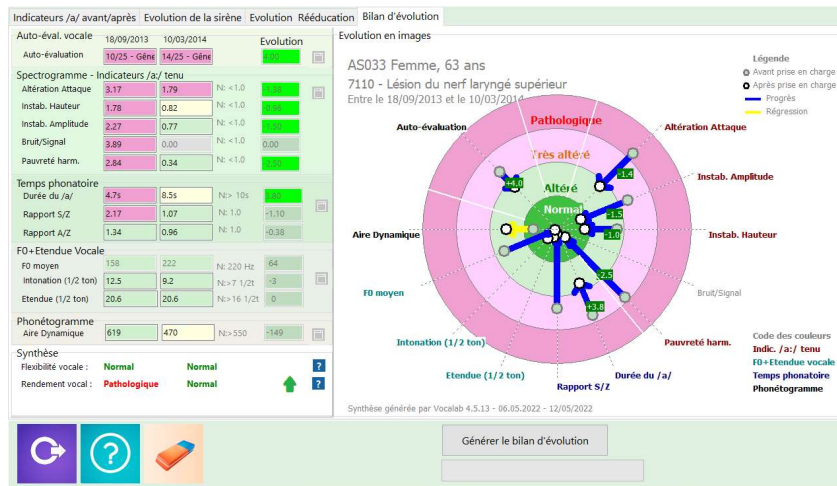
Indicateurs /a/ avant/après | Evolution de la sirène | Evolution | Rééducation | Bilan d'évolution

Auto-éval. vocale | 18/09/2013 | 10/03/2014 | Evolution
Auto-évaluation | 10/25 - Géne | 14/25 - Géne | | 4.00

Spectrogramme - Indicateurs /a:/ tenu
| | | | | |
|---|---|---|---|---|
| Altération Attaque | 3.17 | 1.79 | N: <1.0 | 1.38 |
| Instab. Hauteur | 1.78 | 0.82 | N: <1.0 | 0.96 |
| Instab. Amplitude | 2.27 | 0.77 | N: <1.0 | 1.50 |
| Bruit/Signal | 3.89 | | N: <1.0 | 0.00 |
| Pauvreté harm. | 2.84 | 0.34 | N: <1.0 | 2.50 |

Temps phonatoire
| | | | | |
|---|---|---|---|---|
| Durée du /a/ | 4.7s | 8.5s | N:> 10s | 3.80 |
| Rapport S/Z | 2.17 | 1.07 | N: 1.0 | -1.10 |
| Rapport A/Z | 1.34 | 0.96 | N: 1.0 | -0.38 |

F0+Etendue Vocale
| | | | | |
|---|---|---|---|---|
| F0 moyen | 158 | 222 | N: 220 Hz | 64 |
| Intonation (1/2 ton) | 12.5 | 9.2 | N:>7 1/2t | -3 |
| Etendue (1/2 ton) | 20.6 | 20.6 | N:>16 1/2t | 0 |

Phonétogramme
| | | | | |
|---|---|---|---|---|
| Aire Dynamique | 619 | 470 | N:>550 | -149 |

Synthèse
Flexibilité vocale : Normal Normal ?
Rendement vocal : Pathologique Normal ?

Evolution en images
AS033 Femme, 63 ans
7110 - Lésion du nerf laryngé supérieur
Entre le 18/09/2013 et le 10/03/2014

Légende
Avant prise en charge
Après prise en charge
Progrès
Régression

Pathologique
Très altéré
Altéré
Normal

Auto-évaluation
Altération Attaque
Instab. Amplitude
Instab. Hauteur
Bruit/Signal
Pauvreté harm.
Durée du /a/
Rapport S/Z
Etendue (1/2 ton)
Intonation (1/2 ton)
F0 moyen
Aire Dynamique

+4.0
-1.4
-1.5
-1.0
-2.5
+3.8

Code des couleurs
Indic. /a:/ tenu
F0+Etendue vocale
Temps phonatoire
Phonétogramme

Synthèse générée par Vocalab 4.5.13 - 06.05.2022 - 12/05/2022

Générer le bilan d'évolution